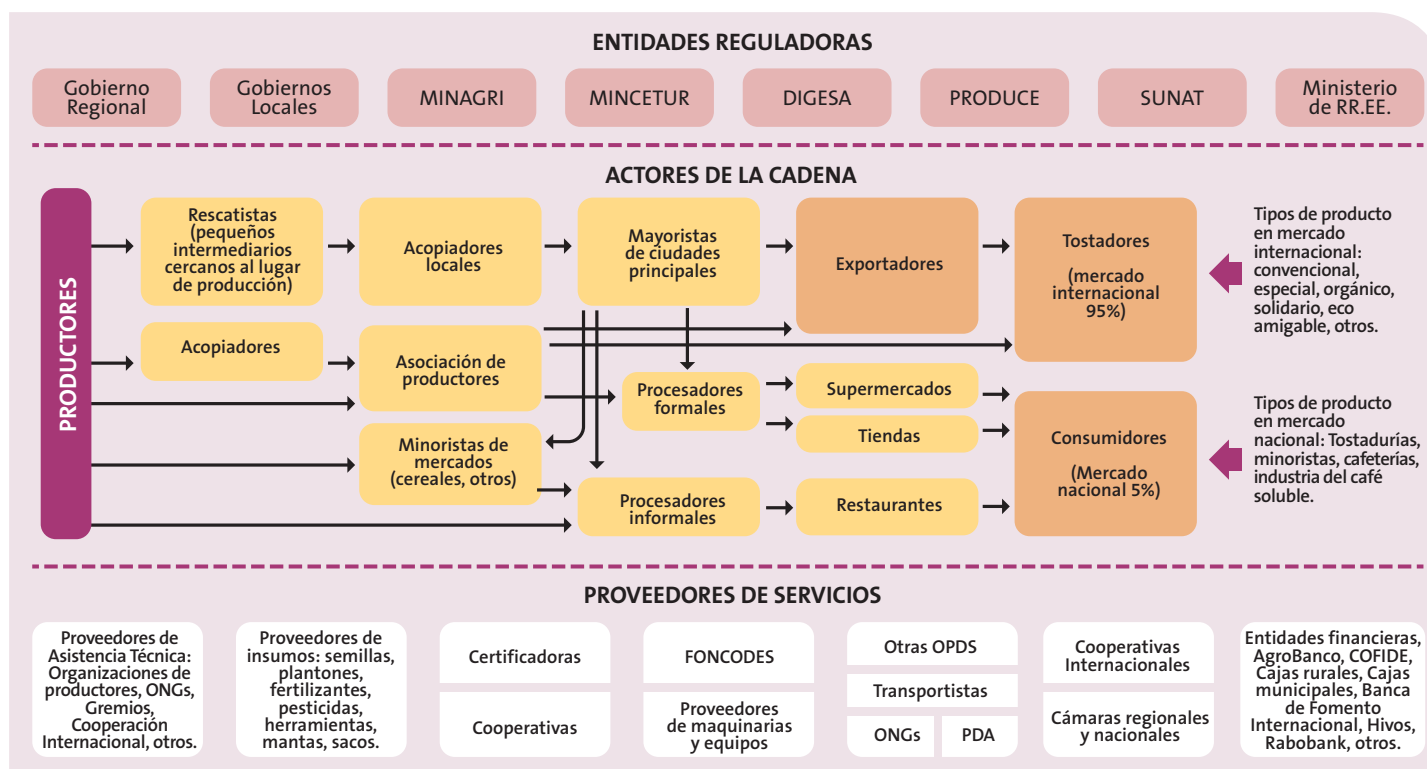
ENTIDADES REGULADORAS

Gobierno Regional

Gobiernos Locales

MINAGRI

MINCETUR

DIGESA

PRODUCE

SUNAT

Ministerio de RR.EE.

ACTORES DE LA CADENA

PRODUCTORES

Rescatistas (pequeños intermediarios cercanos al lugar de producción)

Acopiadores locales

Mayoristas de ciudades principales

Exportadores

Tostadores

(mercado internacional 95%)

Tipos de producto en mercado internacional: convencional, especial, orgánico, solidario, eco amigable, otros.

Acopiadores

Asociación de productores

Procesadores formales

Supermercados

Tiendas

Consumidores

(Mercado nacional 5%)

Tipos de producto en mercado nacional: Tostadurías, minoristas, cafeterías, industria del café soluble.

Minoristas de mercados (cereales, otros)

Procesadores informales

Restaurantes

PROVEEDORES DE SERVICIOS

Proveedores de Asistencia Técnica: Organizaciones de productores, ONGs, Gremios, Cooperación Internacional, otros.

Proveedores de insumos: semillas, plantones, fertilizantes, pesticidas, herramientas, mantas, sacos.

Certificadoras

Cooperativas

FONCODES

Proveedores de maquinarias y equipos

Otras OPDS

Transportistas

ONGs

PDA

Cooperativas Internacionales

Cámaras regionales y nacionales

Entidades financieras, AgroBanco, COFIDE, Cajas rurales, Cajas municipales, Banca de Fomento Internacional, Hivos, Rabobank, otros.